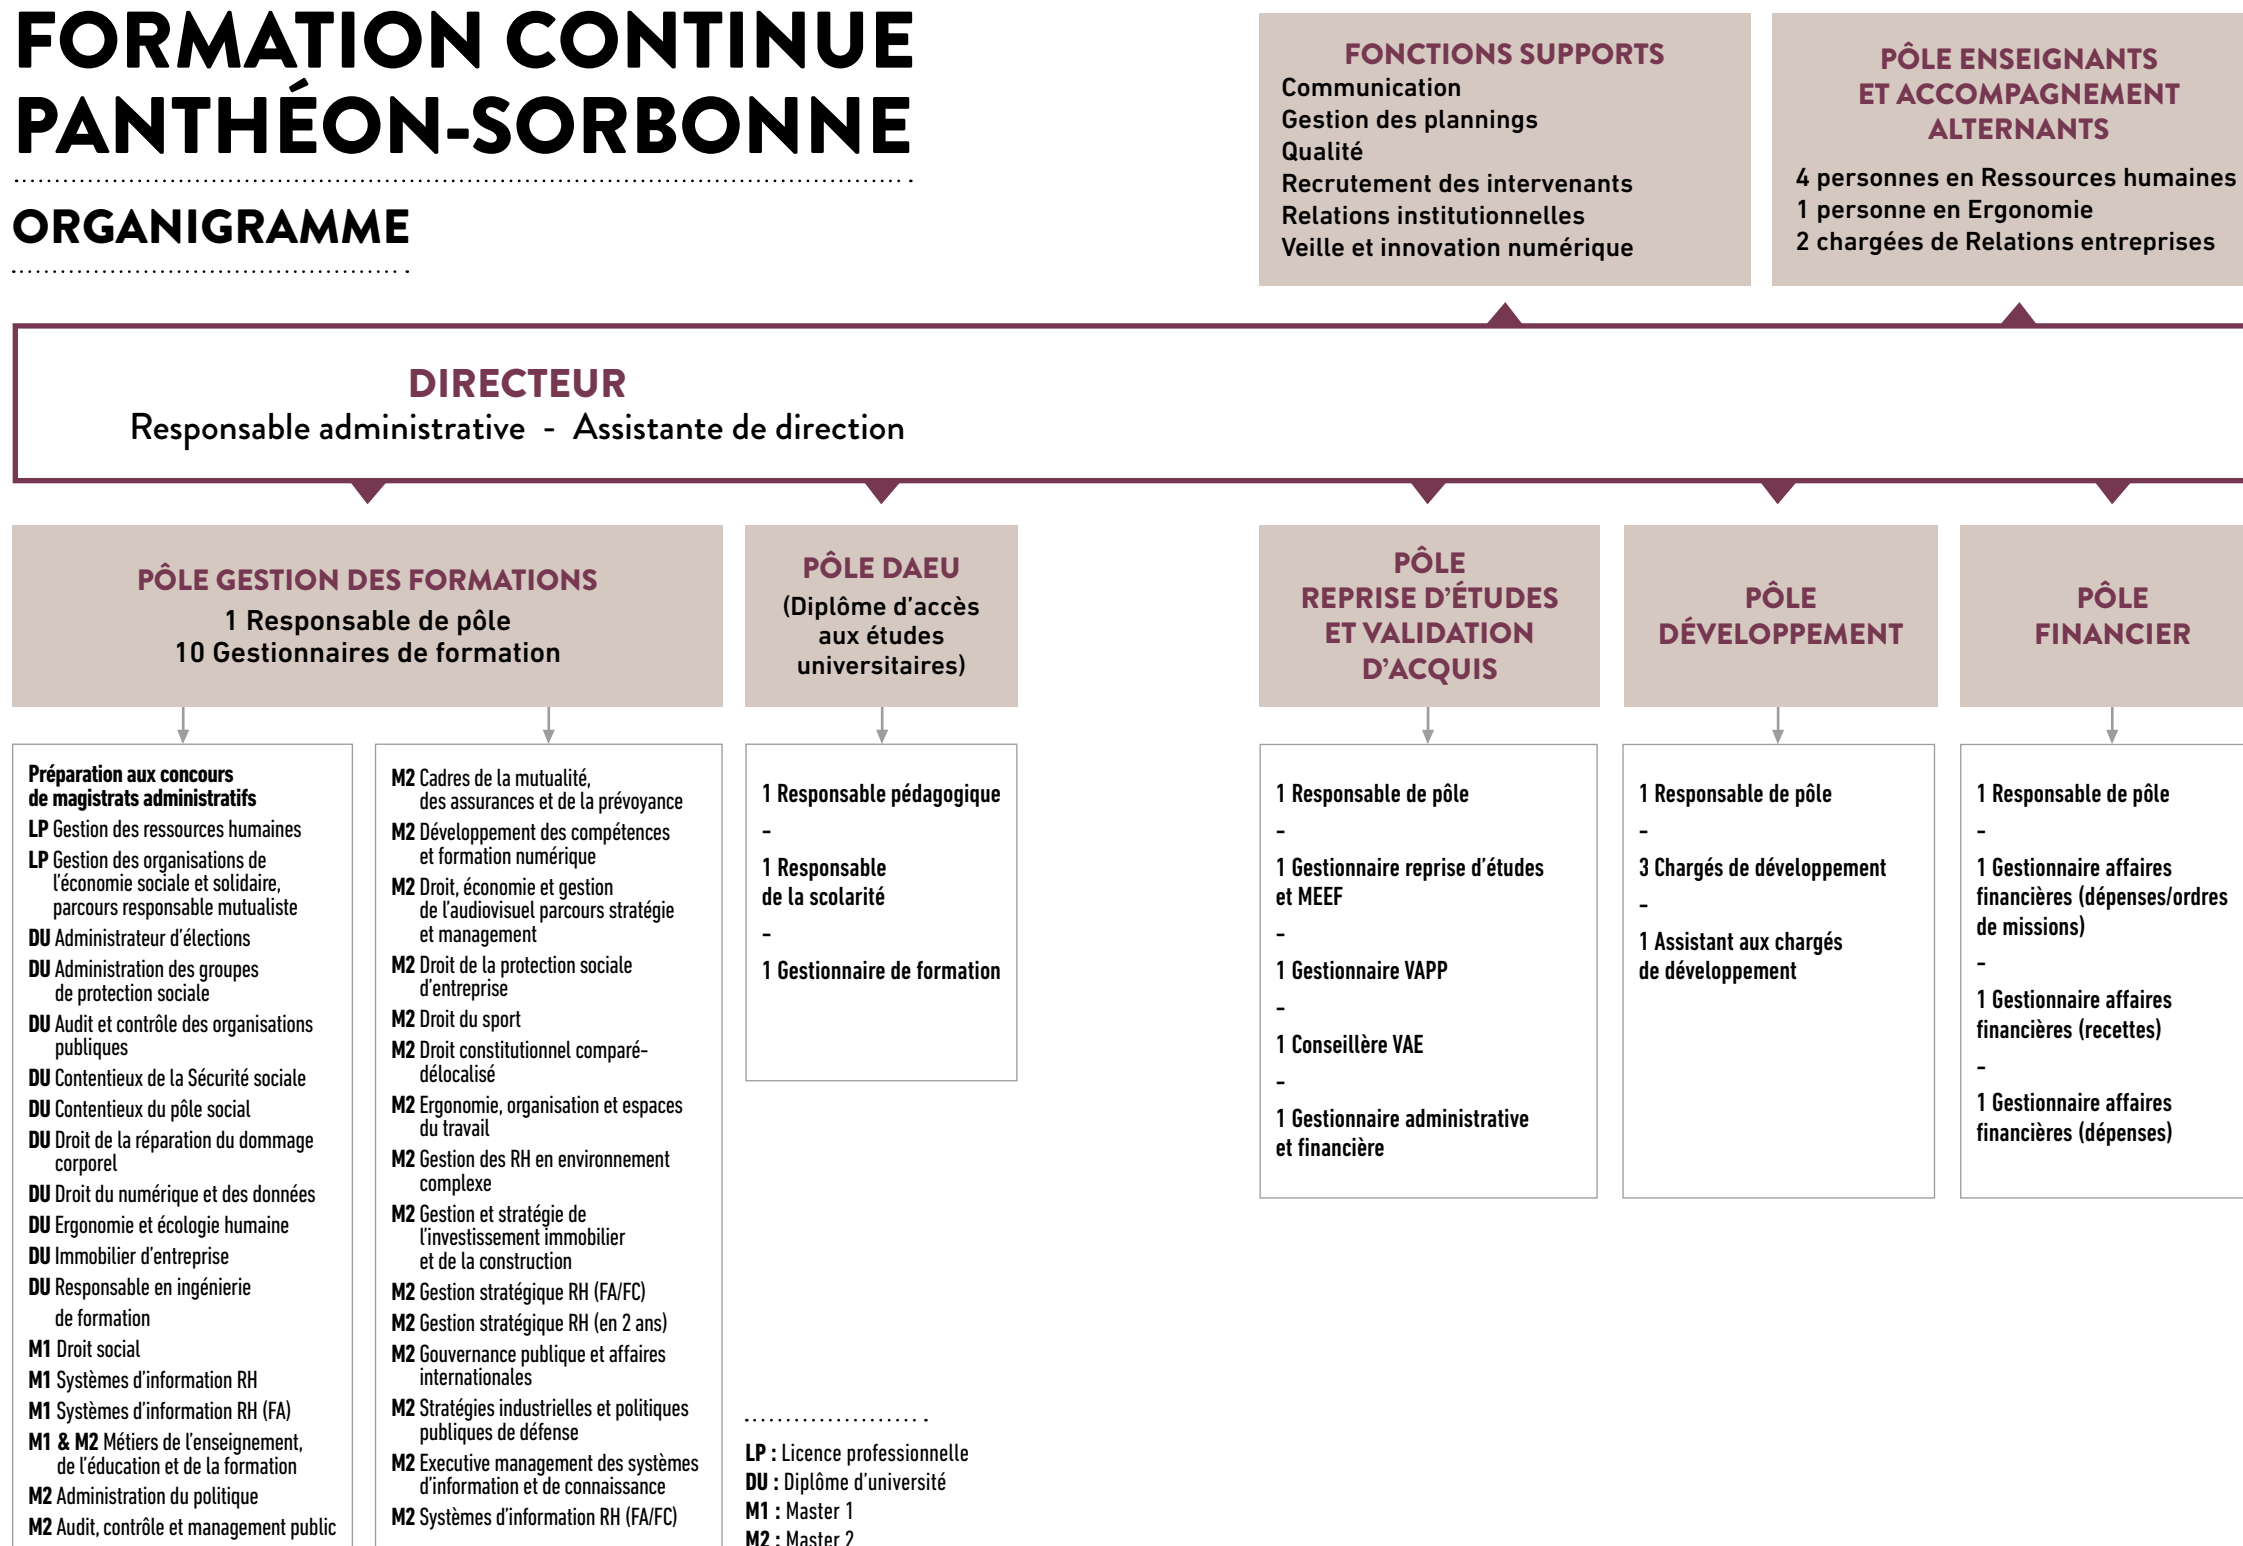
FORMATION CONTINUE PANTHÉON-SORBONNE

ORGANIGRAMME

FONCTIONS SUPPORTS
Communication
Gestion des plannings
Qualité
Recrutement des intervenants
Relations institutionnelles
Veille et innovation numérique

PÔLE ENSEIGNANTS ET ACCOMPAGNEMENT ALTERNANTS
4 personnes en Ressources humaines
1 personne en Ergonomie
2 chargées de Relations entreprises

DIRECTEUR
Responsable administrative - Assistante de direction

PÔLE GESTION DES FORMATIONS
1 Responsable de pôle
10 Gestionnaires de formation

PÔLE DAEU
(Diplôme d'accès aux études universitaires)

PÔLE REPRISE D'ÉTUDES ET VALIDATION D'ACQUIS

PÔLE DÉVELOPPEMENT

PÔLE FINANCIER

Préparation aux concours de magistrats administratifs
LP Gestion des ressources humaines
LP Gestion des organisations de l'économie sociale et solidaire, parcours responsable mutualiste
DU Administrateur d'élections
DU Administration des groupes de protection sociale
DU Audit et contrôle des organisations publiques
DU Contentieux de la Sécurité sociale
DU Contentieux du pôle social
DU Droit de la réparation du dommage corporel
DU Droit du numérique et des données
DU Ergonomie et écologie humaine
DU Immobilier d'entreprise
DU Responsable en ingénierie de formation
M1 Droit social
M1 Systèmes d'information RH
M1 Systèmes d'information RH (FA)
M1 & M2 Métiers de l'enseignement, de l'éducation et de la formation
M2 Administration du politique
M2 Audit, contrôle et management public

M2 Cadres de la mutualité, des assurances et de la prévoyance
M2 Développement des compétences et formation numérique
M2 Droit, économie et gestion de l'audiovisuel parcours stratégie et management
M2 Droit de la protection sociale d'entreprise
M2 Droit du sport
M2 Droit constitutionnel comparé-délocalisé
M2 Ergonomie, organisation et espaces du travail
M2 Gestion des RH en environnement complexe
M2 Gestion et stratégie de l'investissement immobilier et de la construction
M2 Gestion stratégique RH (FA/FC)
M2 Gestion stratégique RH (en 2 ans)
M2 Gouvernance publique et affaires internationales
M2 Stratégies industrielles et politiques publiques de défense
M2 Executive management des systèmes d'information et de connaissance
M2 Systèmes d'information RH (FA/FC)

1 Responsable pédagogique
-
1 Responsable de la scolarité
-
1 Gestionnaire de formation

LP : Licence professionnelle
DU : Diplôme d'université
M1 : Master 1
M2 : Master 2

1 Responsable de pôle
-
1 Gestionnaire reprise d'études et MEEF
-
1 Gestionnaire VAPP
-
1 Conseillère VAE
-
1 Gestionnaire administrative et financière

1 Responsable de pôle
-
3 Chargés de développement
-
1 Assistant aux chargés de développement

1 Responsable de pôle
-
1 Gestionnaire affaires financières (dépenses/ordres de missions)
-
1 Gestionnaire affaires financières (recettes)
-
1 Gestionnaire affaires financières (dépenses)